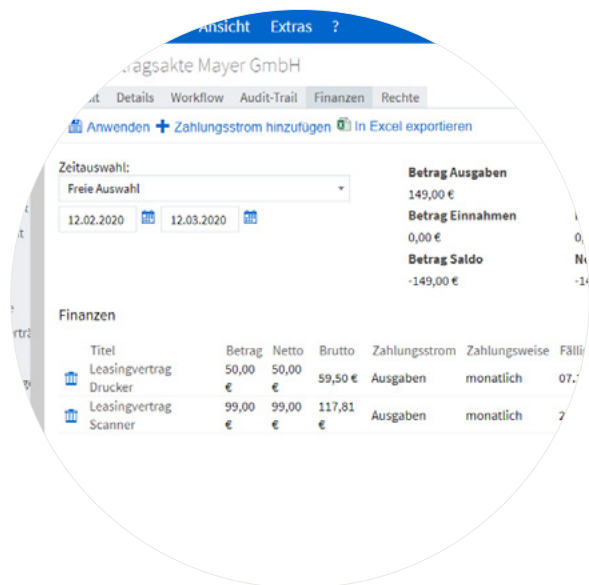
Ansicht Extras ?

ragsakte Mayer GmbH

it Details Workflow Audit-Trail Finanzen Rechte

Anwenden + Zahlungsstrom hinzufügen In Excel exportieren

Zeitauswahl:
Freie Auswahl
12.02.2020 12.03.2020

Betrag Ausgaben
149,00 €
Betrag Einnahmen
0,00 €
Betrag Saldo
-149,00 €

Finanzen

| Titel | Betrag | Netto | Brutto | Zahlungsstrom | Zahlungsweise | Fälli |
|---|---|---|---|---|---|---|
| Leasingvertrag Drucker | 50,00 € | 50,00 € | 59,50 € | Ausgaben | monatlich | 07. |
| Leasingvertrag Scanner | 99,00 € | 99,00 € | 117,81 € | Ausgaben | monatlich | 2 |